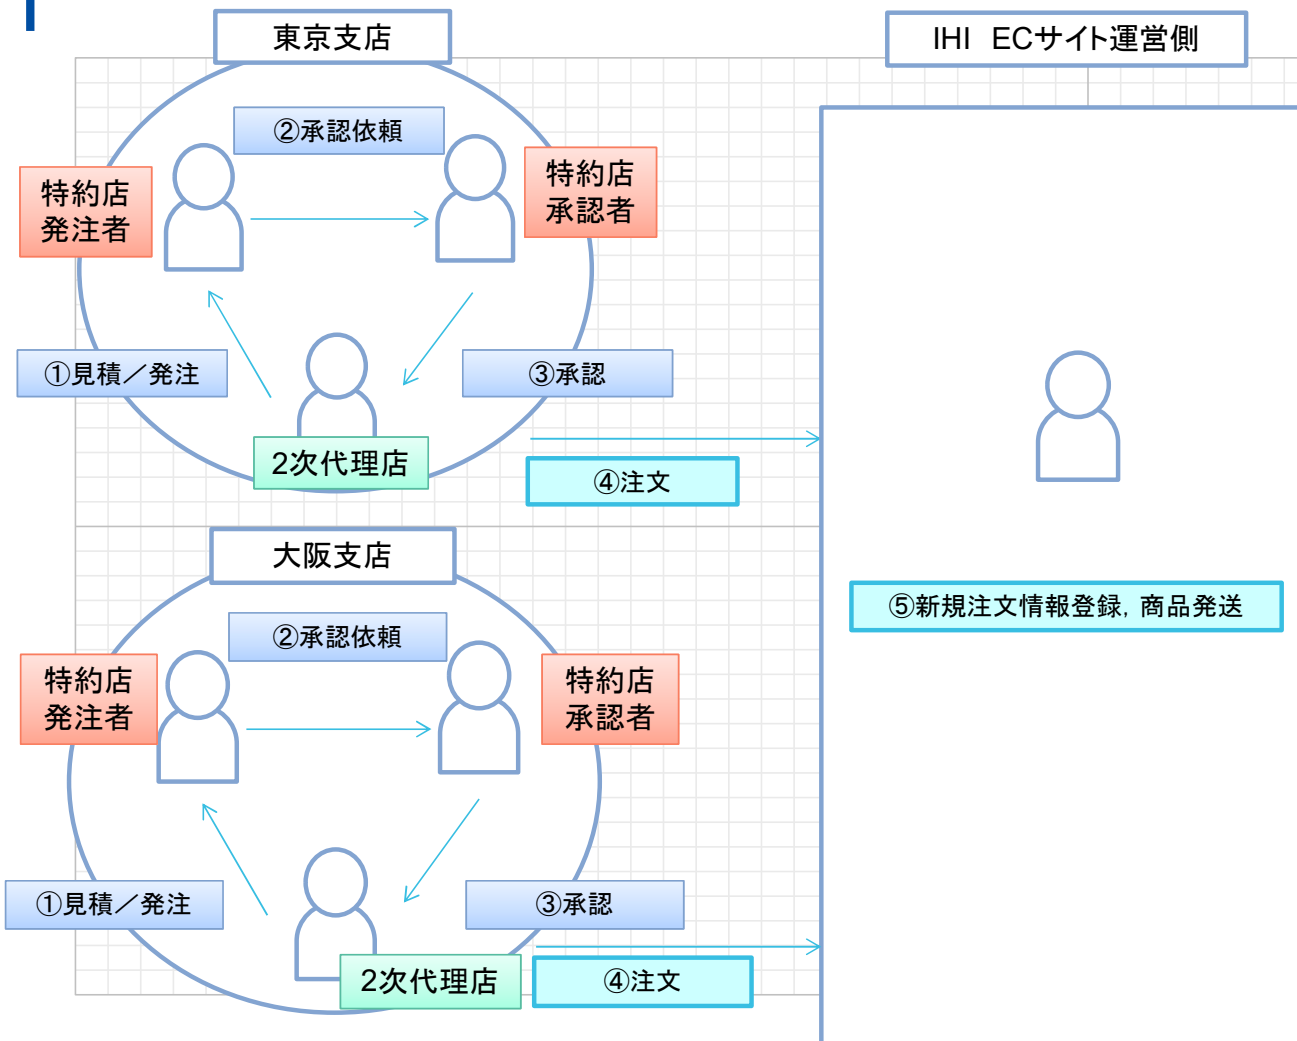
東京支店

IHI ECサイト運営側

②承認依頼

特約店
発注者

特約店
承認者

①見積／発注

③承認

2次代理店

④注文

大阪支店

⑤新規注文情報登録，商品発送

②承認依頼

特約店
発注者

特約店
承認者

①見積／発注

③承認

2次代理店

④注文